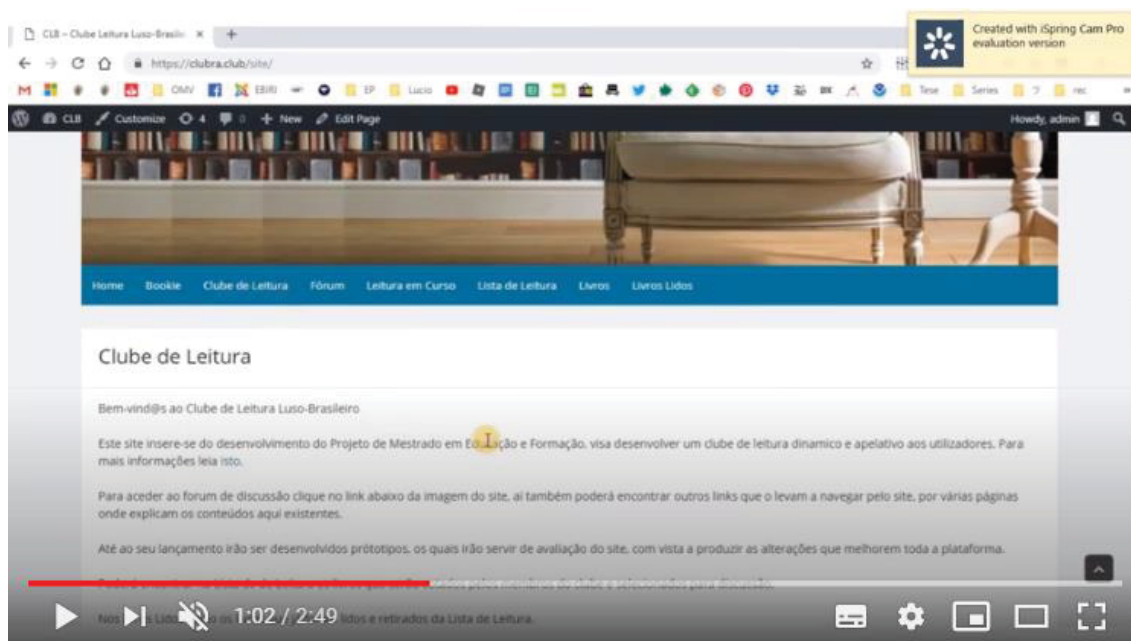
CLB – Clube Leitura Luso-Brasile ×  +

https://clubra.club/site/

Created with iSpring Cam Pro evaluation version

OMV  EBIRI  EP  Lucio  Tese  Series  ?  rec

CLB  Customize  4  0  + New  Edit Page  Howdy, admin

Home  Bookie  Clube de Leitura  Fórum  Leitura em Curso  Lista de Leitura  Livros  Livros Lidos

Clube de Leitura

Bem-vind@s ao Clube de Leitura Luso-Brasileiro

Este site insere-se do desenvolvimento do Projeto de Mestrado em Ed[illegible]ção e Formação, visa desenvolver um clube de leitura dinamico e apelativo aos utilizadores. Para mais informações leia isto.

Para aceder ao forum de discussão clique no link abaixo da imagem do site, ai também poderá encontrar outros links que o levam a navegar pelo site, por várias páginas onde explicam os conteúdos aqui existentes.

Até ao seu lançamento irão ser desenvolvidos protótipos, os quais irão servir de avaliação do site, com vista a produzir as alterações que melhorem toda a plataforma.

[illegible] pelos membros do clube e selecionados para discussão.

Nos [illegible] Lid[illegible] os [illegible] lidos e retirados da Lista de Leitura.

1:02 / 2:49